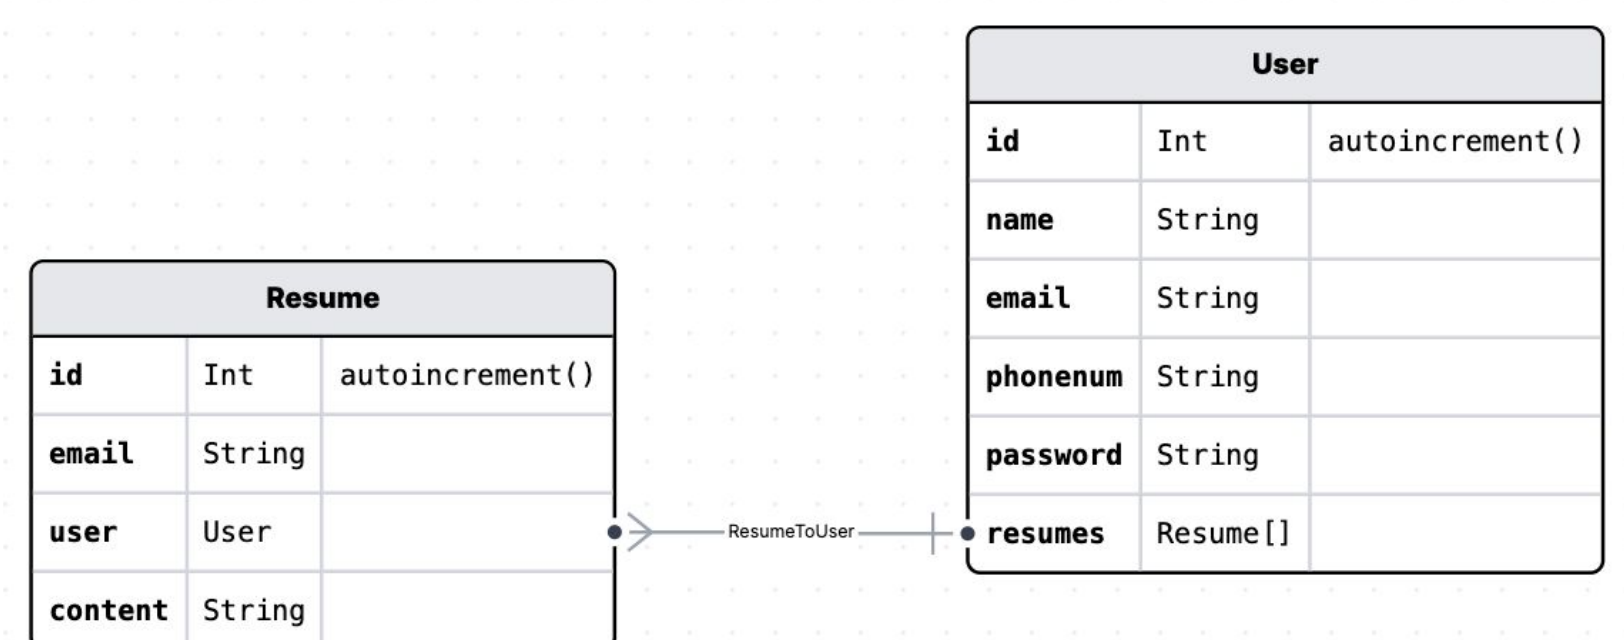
Resume

| id | Int | autoincrement() |
|---|---|---|
| email | String | |
| user | User | |
| content | String | |

ResumeToUser

User

| id | Int | autoincrement() |
|---|---|---|
| name | String | |
| email | String | |
| phonenum | String | |
| password | String | |
| resumes | Resume[] | |